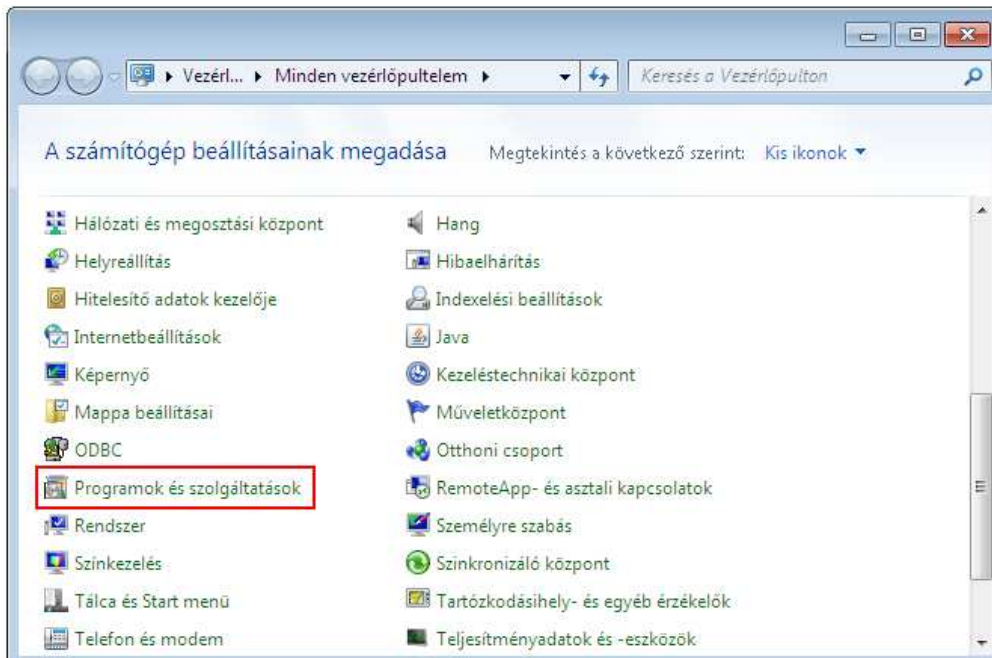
▸ Vezérl... ▸ Minden vezérlőpultelem ▸

Keresés a Vezérlőpulton

A számítógép beállításainak megadása

Megtekintés a következő szerint: Kis ikonok ▾

Hálózati és megosztási központ

Helyreállítás

Hitelesítő adatok kezelője

Internetbeállítások

Képernyő

Mappa beállításai

ODBC

Programok és szolgáltatások

Rendszer

Színkezelés

Tálca és Start menü

Telefon és modem

Hang

Hibaelhárítás

Indexelési beállítások

Java

Kezeléstechnikai központ

Műveletközpont

Otthoni csoport

RemoteApp- és asztali kapcsolatok

Személyre szabás

Szinkronizáló központ

Tartózkodásihely- és egyéb érzékelők

Teljesítményadatok és -eszközök